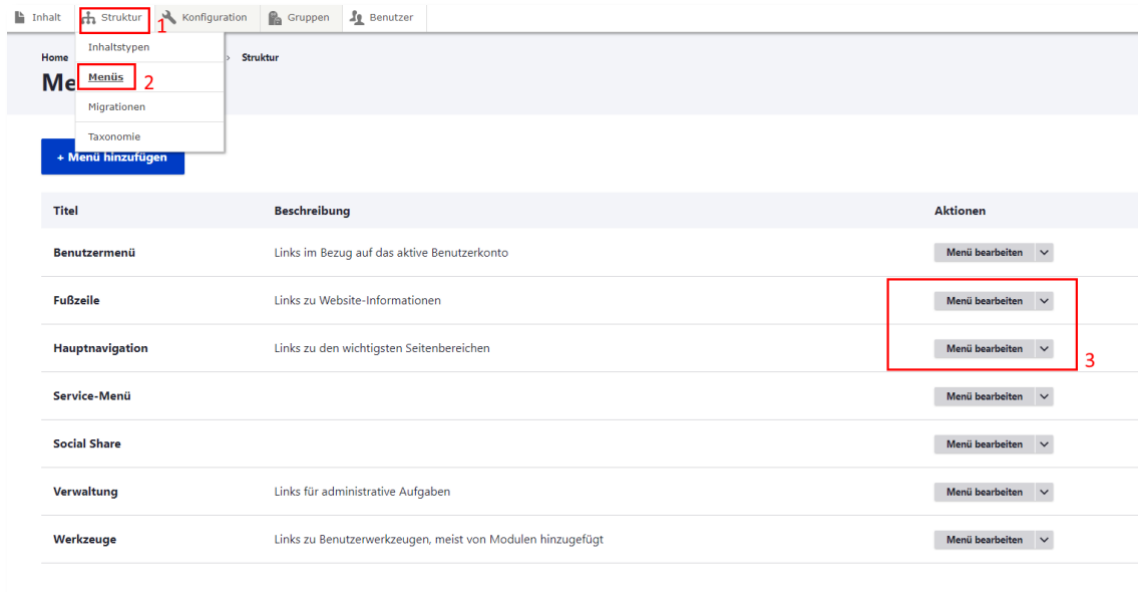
Inhalt Struktur 1 Konfiguration Gruppen Benutzer

Inhaltstypen
Menüs 2
Migrationen
Taxonomie

Home > Struktur
Me

+ Menü hinzufügen

| Titel | Beschreibung | Aktionen |
|---|---|---|
| Benutzermenü | Links im Bezug auf das aktive Benutzerkonto | Menü bearbeiten |
| Fußzeile | Links zu Website-Informationen | Menü bearbeiten |
| Hauptnavigation | Links zu den wichtigsten Seitenbereichen | Menü bearbeiten |
| Service-Menü | | Menü bearbeiten |
| Social Share | | Menü bearbeiten |
| Verwaltung | Links für administrative Aufgaben | Menü bearbeiten |
| Werkzeuge | Links zu Benutzerwerkzeugen, meist von Modulen hinzugefügt | Menü bearbeiten |

3